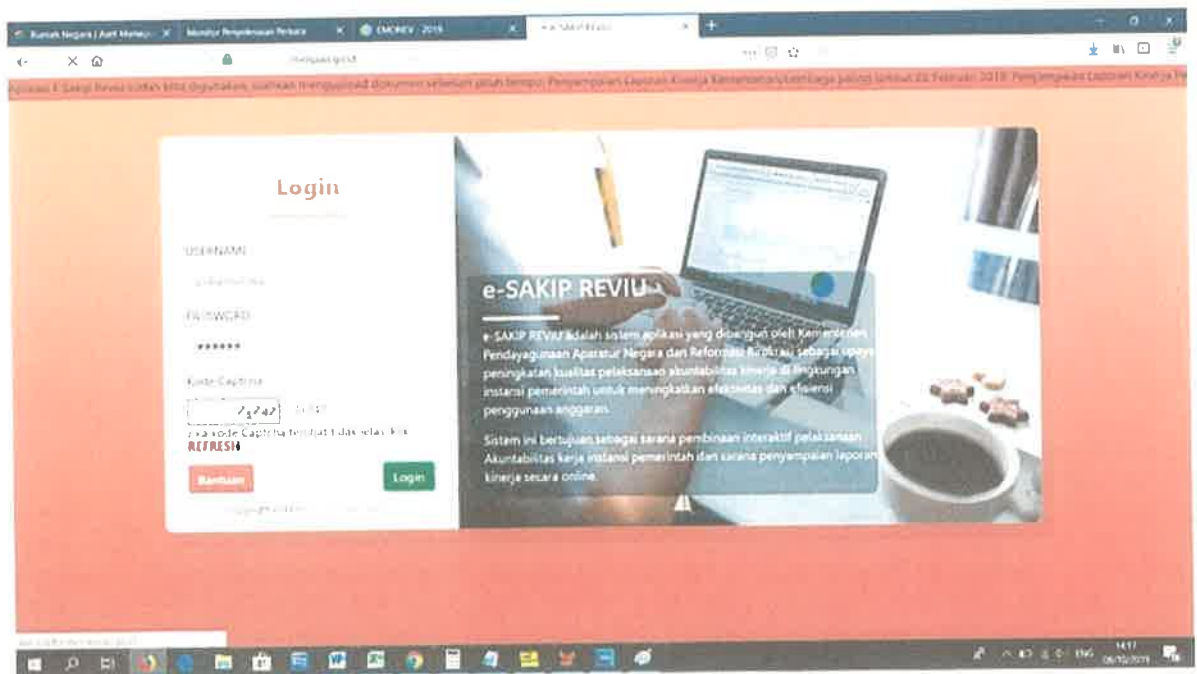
Rumah Negara | Aset Menejo ×
Monitor Pengelolaan Perkara ×
EMONEV - 2019 ×
e-SAKIP REVIU ×

menpan.go.id

Aplikasi E-Sakip Reviu sudah bisa digunakan, silahkan mengupload dokumen sebelum jatuh tempo. Penyampaian Laporan Kinerja Kementerian/Lembaga paling lambat 28 Februari 2019. Pengumpulan Laporan Kinerja Pe

Login

USERNAME

PASSWORD

••••••

Kode Captcha

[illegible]

Jika kode Captcha tidak terlihat t das jelas, klik REFRESH

Bantuan

Login

Copyright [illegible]

e-SAKIP REVIU

e-SAKIP REVIU adalah sistem aplikasi yang dibangun oleh Kementerian Pendayagunaan Aparatur Negara dan Reformasi Birokrasi sebagai upaya peningkatan kualitas pelaksanaan akuntabilitas kinerja di lingkungan instansi pemerintah untuk meningkatkan efektivitas dan efisiensi penggunaan anggaran.

Sistem ini bertujuan sebagai sarana pembinaan interaktif pelaksanaan Akuntabilitas kerja instansi pemerintah dan sarana penyampaian laporan kinerja secara online.

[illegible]

ENG 14:17 08/10/2019